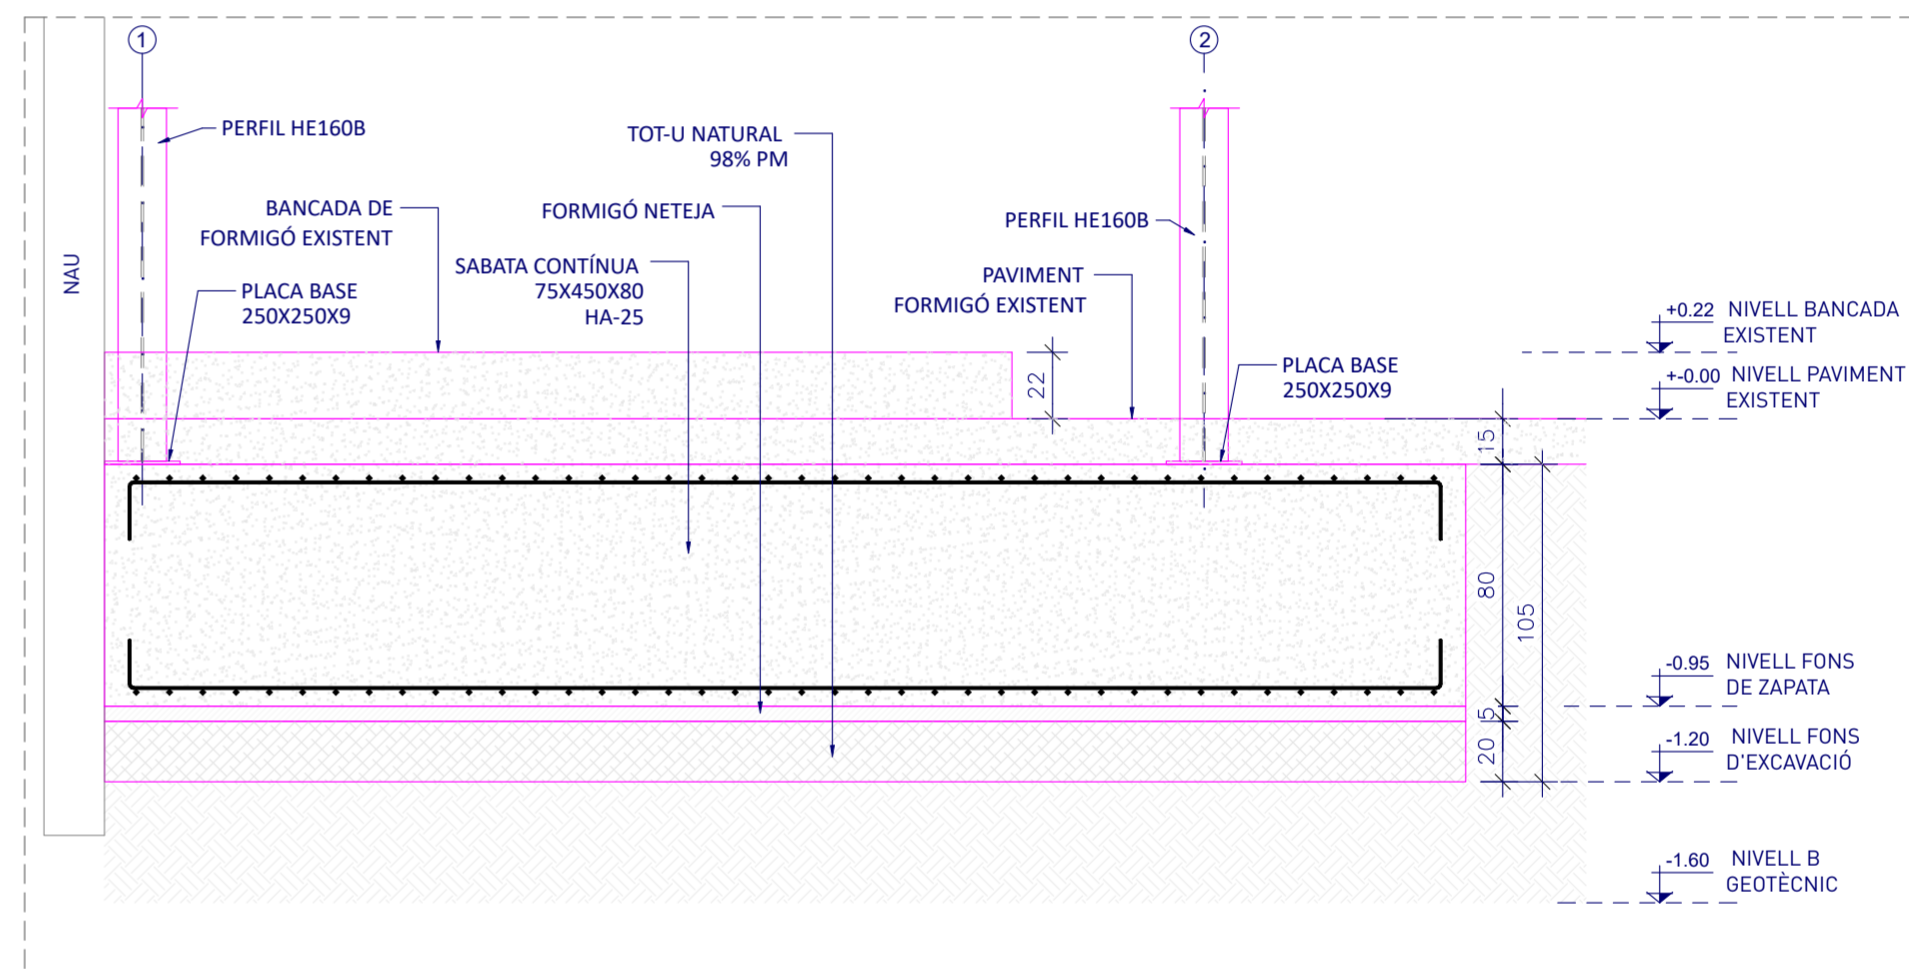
1

2

NAU

PERFIL HE160B

TOT-U NATURAL
98% PM

BANCADA DE
FORMIGÓ EXISTENT

FORMIGÓ NETEJA

PERFIL HE160B

SABATA CONTÍNUA
75X450X80
HA-25

PAVIMENT
FORMIGÓ EXISTENT

PLACA BASE
250X250X9

+0.22 NIVELL BANCADA
EXISTENT

22

+-0.00 NIVELL PAVIMENT
EXISTENT

PLACA BASE
250X250X9

15

80

105

-0.95 NIVELL FONS
DE ZAPATA

5

20

-1.20 NIVELL FONS
D'EXCAVACIÓ

-1.60 NIVELL B
GEOTÈCNIC